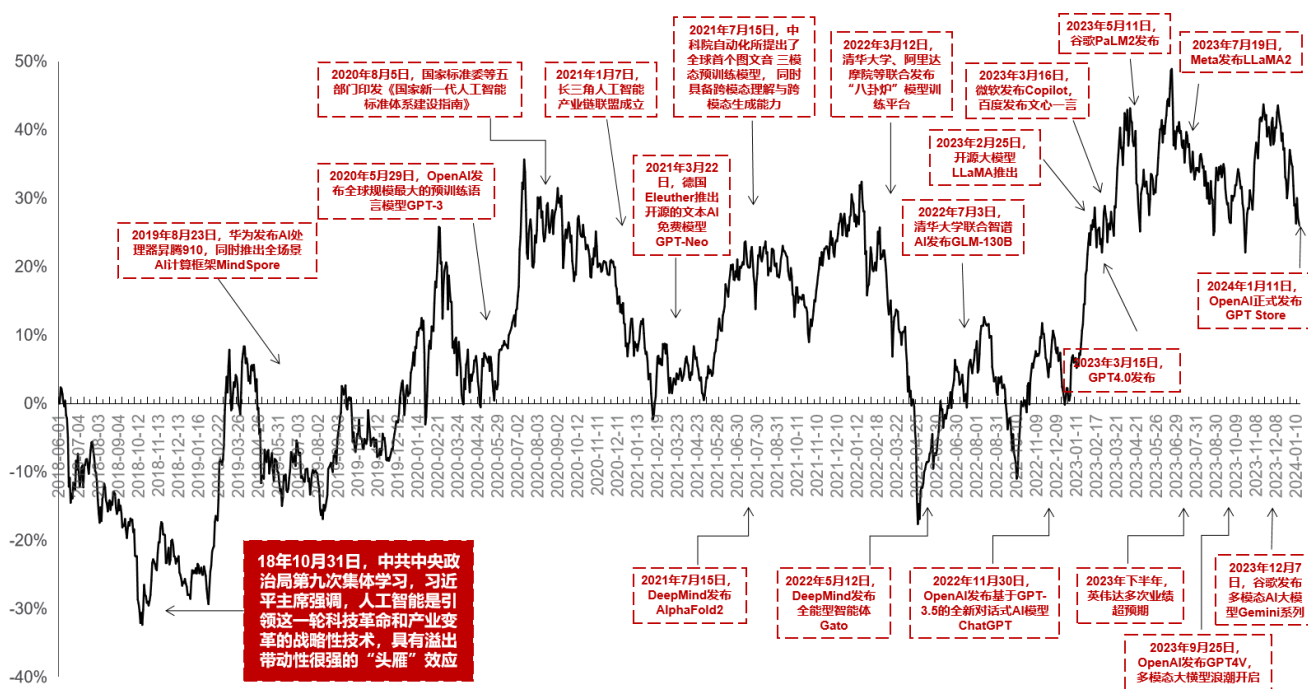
50%
40%
30%
20%
10%
0%
-10%
-20%
-30%
-40%

2020年8月5日，国家标准委等五部门印发《国家新一代人工智能标准体系建设指南》

2021年1月7日，长三角人工智能产业链联盟成立

2021年7月15日，中科院自动化所提出了全球首个图文音 三模态预训练模型， 同时具备跨模态理解与跨模态生成能力

2022年3月12日，清华大学、阿里达摩院等联合发布“八卦炉”模型训练平台

2023年3月16日，微软发布Copilot，百度发布文心一言

2023年5月11日，谷歌PaLM2发布

2023年7月19日，Meta发布LLaMA2

2023年2月25日，开源大模型LLaMA推出

2020年5月29日，OpenAI发布全球规模最大的预训练语言模型GPT-3

2021年3月22日，德国Eleuther推出开源的文本AI免费模型GPT-Neo

2022年7月3日，清华大学联合智谱AI发布GLM-130B

2019年8月23日，华为发布AI处理器昇腾910，同时推出全场景AI计算框架MindSpore

2024年1月11日，OpenAI正式发布GPT Store

2023年3月15日，GPT4.0发布

2018-06-01 2018-07-04 2018-08-03 2018-09-04 2018-10-12 2018-11-13 2018-12-13 2019-01-16 2019-02-22 2019-03-26 2019-04-29 2019-05-31 2019-07-02 2019-08-02 2019-09-03 2019-10-11 2019-11-12 2019-12-12 2020-01-14 2020-02-21 2020-03-24 2020-04-24 2020-05-29 2020-07-02 2020-08-03 2020-09-02 2020-10-12 2020-11-11 2020-12-11 2021-01-13 2021-02-19 2021-03-23 2021-04-23 2021-05-28 2021-06-30 2021-07-30 2021-08-31 2021-10-10 2021-11-10 2021-12-10 2022-01-12 2022-02-18 2022-03-22 2022-04-25 2022-05-30 2022-06-30 2022-08-01 2022-08-31 2022-10-10 2022-11-09 2022-12-09 2023-01-11 2023-02-17 2023-03-21 2023-04-21 2023-05-26 2023-06-29 2023-07-31 2023-08-30 2023-10-09 2023-11-08 2023-12-08 2024-01-10

18年10月31日，中共中央政治局第九次集体学习，习近平主席强调，人工智能是引领这一轮科技革命和产业变革的战略性技术，具有溢出带动性很强的“头雁”效应

2021年7月15日，DeepMind发布AlphaFold2

2022年5月12日，DeepMind发布全能型智能体Gato

2022年11月30日，OpenAI发布基于GPT-3.5的全新对话式AI模型ChatGPT

2023年下半年，英伟达多次业绩超预期

2023年12月7日，谷歌发布多模态AI大模型Gemini系列

2023年9月25日，OpenAI发布GPT4V，多模态大模型浪潮开启